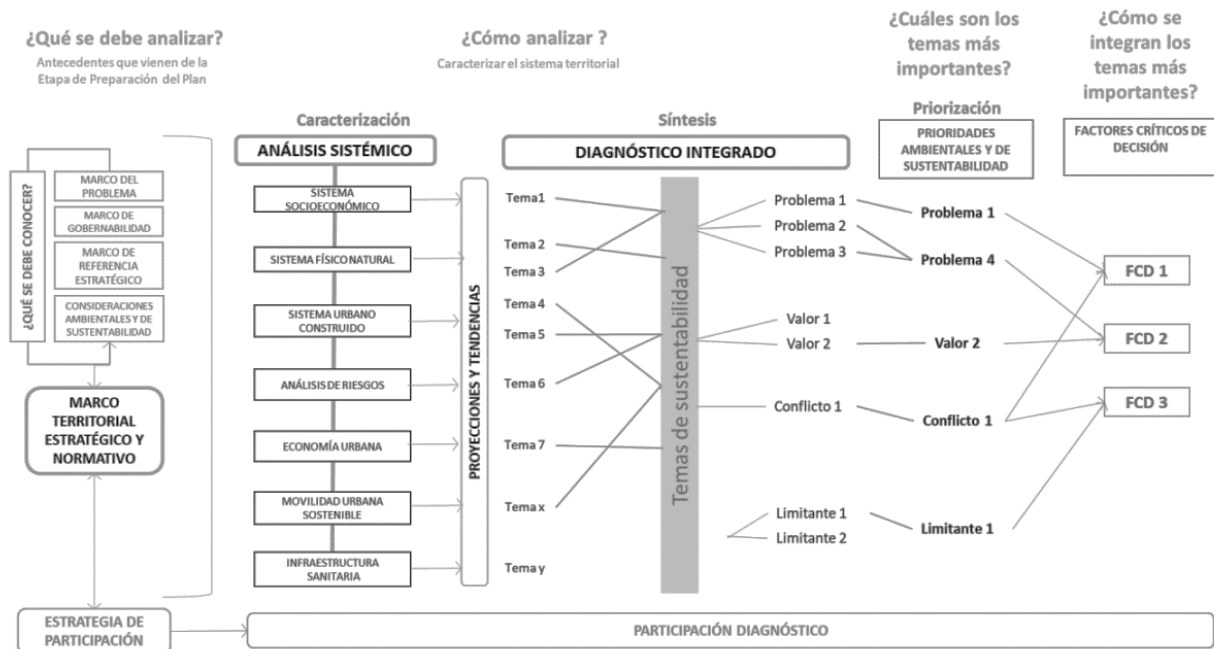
¿Qué se debe analizar?
Antecedentes que vienen de la Etapa de Preparación del Plan

¿Cómo analizar ?
Caracterizar el sistema territorial

¿Cuáles son los temas más importantes?

¿Cómo se integran los temas más importantes?

¿QUÉ SE DEBE CONOCER?
MARCO DEL PROBLEMA
MARCO DE GOBERNABILIDAD
MARCO DE REFERENCIA ESTRATÉGICO
CONSIDERACIONES AMBIENTALES Y DE SUSTENTABILIDAD

MARCO TERRITORIAL ESTRATÉGICO Y NORMATIVO

Caracterización
ANÁLISIS SISTÉMICO
SISTEMA SOCIOECONÓMICO
SISTEMA FÍSICO NATURAL
SISTEMA URBANO CONSTRUIDO
ANÁLISIS DE RIESGOS
ECONOMÍA URBANA
MOVILIDAD URBANA SOSTENIBLE
INFRAESTRUCTURA SANITARIA

PROYECCIONES Y TENDENCIAS

Síntesis
DIAGNÓSTICO INTEGRADO
Tema1
Tema 2
Tema 3
Tema 4
Tema 5
Tema 6
Tema 7
Tema x
Tema y

Temas de sustentabilidad

Problema 1
Problema 2
Problema 3
Valor 1
Valor 2
Conflicto 1
Limitante 1
Limitante 2

Priorización
PRIORIDADES AMBIENTALES Y DE SUSTENTABILIDAD
Problema 1
Problema 4
Valor 2
Conflicto 1
Limitante 1

FACTORES CRÍTICOS DE DECISIÓN
FCD 1
FCD 2
FCD 3

ESTRATEGIA DE PARTICIPACIÓN
PARTICIPACIÓN DIAGNÓSTICO